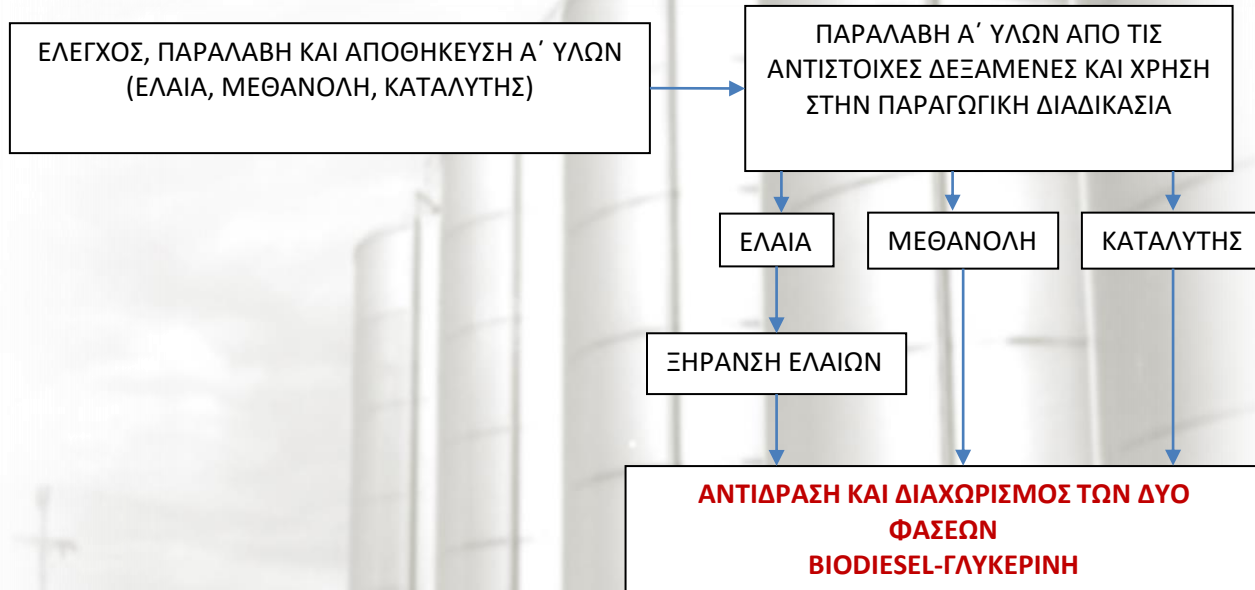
ΕΛΕΓΧΟΣ, ΠΑΡΑΛΑΒΗ ΚΑΙ ΑΠΟΘΗΚΕΥΣΗ Α΄ ΥΛΩΝ (ΕΛΑΙΑ, ΜΕΘΑΝΟΛΗ, ΚΑΤΑΛΥΤΗΣ)

ΠΑΡΑΛΑΒΗ Α΄ ΥΛΩΝ ΑΠΟ ΤΙΣ ΑΝΤΙΣΤΟΙΧΕΣ ΔΕΞΑΜΕΝΕΣ ΚΑΙ ΧΡΗΣΗ ΣΤΗΝ ΠΑΡΑΓΩΓΙΚΗ ΔΙΑΔΙΚΑΣΙΑ

ΕΛΑΙΑ

ΜΕΘΑΝΟΛΗ

ΚΑΤΑΛΥΤΗΣ

ΞΗΡΑΝΣΗ ΕΛΑΙΩΝ

ΑΝΤΙΔΡΑΣΗ ΚΑΙ ΔΙΑΧΩΡΙΣΜΟΣ ΤΩΝ ΔΥΟ ΦΑΣΕΩΝ BIODIESEL-ΓΛΥΚΕΡΙΝΗ